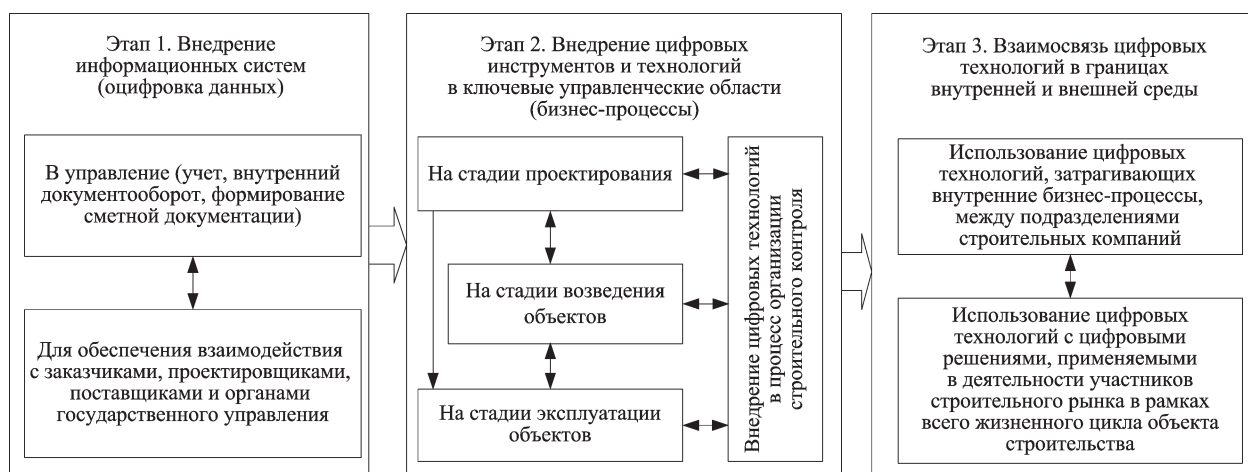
Этап 1. Внедрение информационных систем (оцифровка данных)

В управление (учет, внутренний документооборот, формирование сметной документации)

Для обеспечения взаимодействия с заказчиками, проектировщиками, поставщиками и органами государственного управления

Этап 2. Внедрение цифровых инструментов и технологий в ключевые управленческие области (бизнес-процессы)

На стадии проектирования

На стадии возведения объектов

На стадии эксплуатации объектов

Внедрение цифровых технологий в процесс организации строительного контроля

Этап 3. Взаимосвязь цифровых технологий в границах внутренней и внешней среды

Использование цифровых технологий, затрагивающих внутренние бизнес-процессы, между подразделениями строительных компаний

Использование цифровых технологий с цифровыми решениями, применяемыми в деятельности участников строительного рынка в рамках всего жизненного цикла объекта строительства